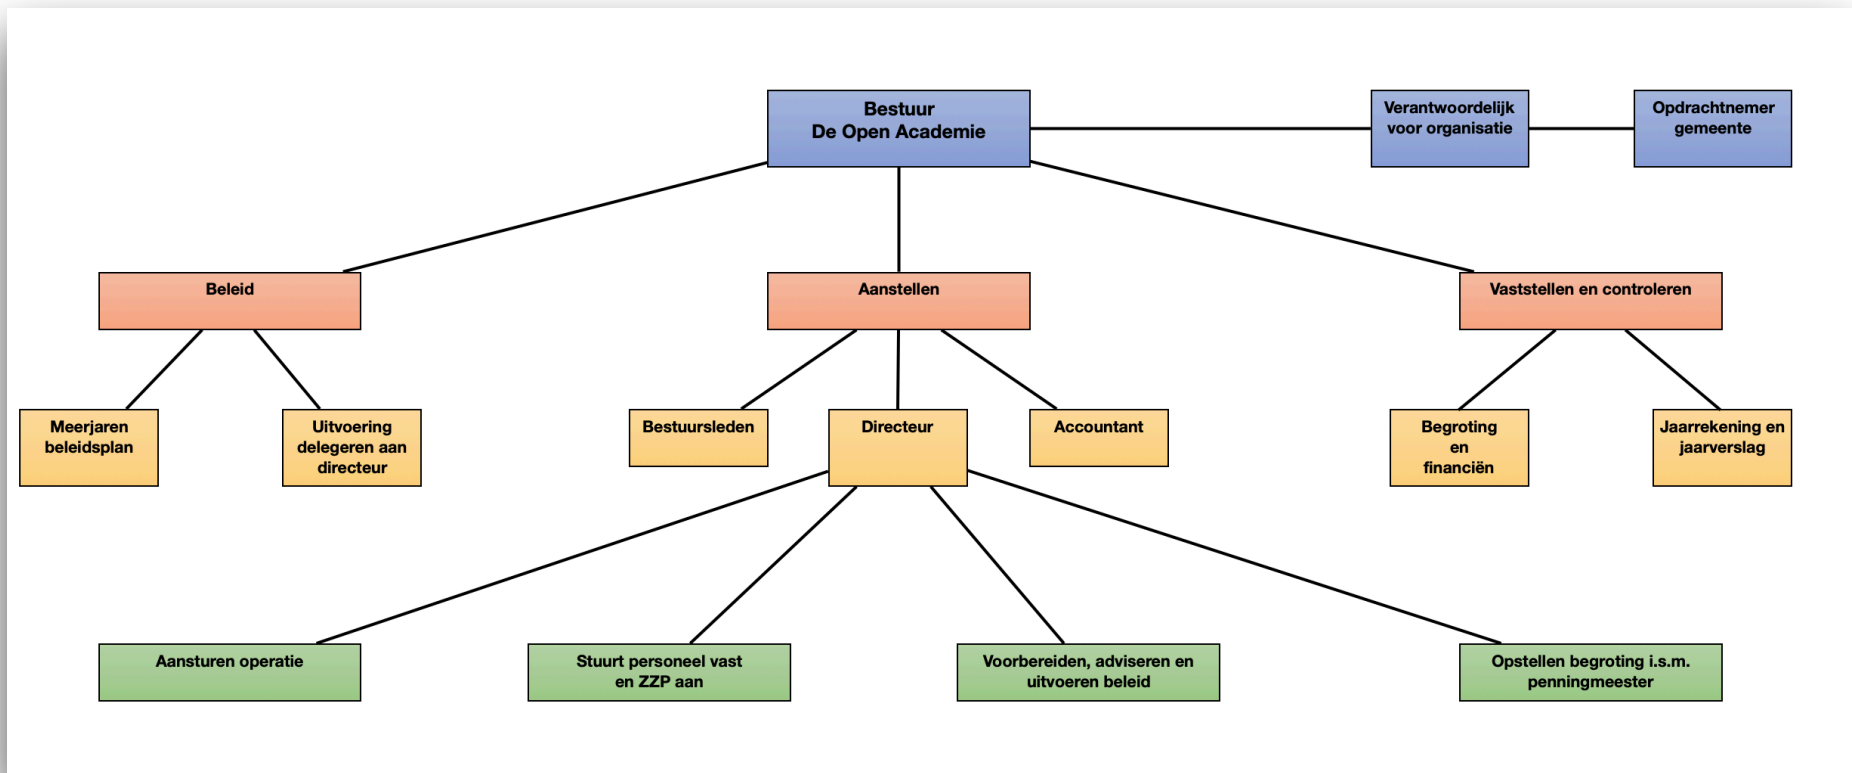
Bestuur
De Open Academie

Verantwoordelijk voor organisatie

Opdrachtnemer gemeente

Beleid

Aanstellen

Vaststellen en controleren

Meerjaren beleidsplan

Uitvoering delegeren aan directeur

Bestuursleden

Directeur

Accountant

Begroting en financiën

Jaarrekening en jaarverslag

Aansturen operatie

Stuurt personeel vast en ZZP aan

Voorbereiden, adviseren en uitvoeren beleid

Opstellen begroting i.s.m. penningmeester